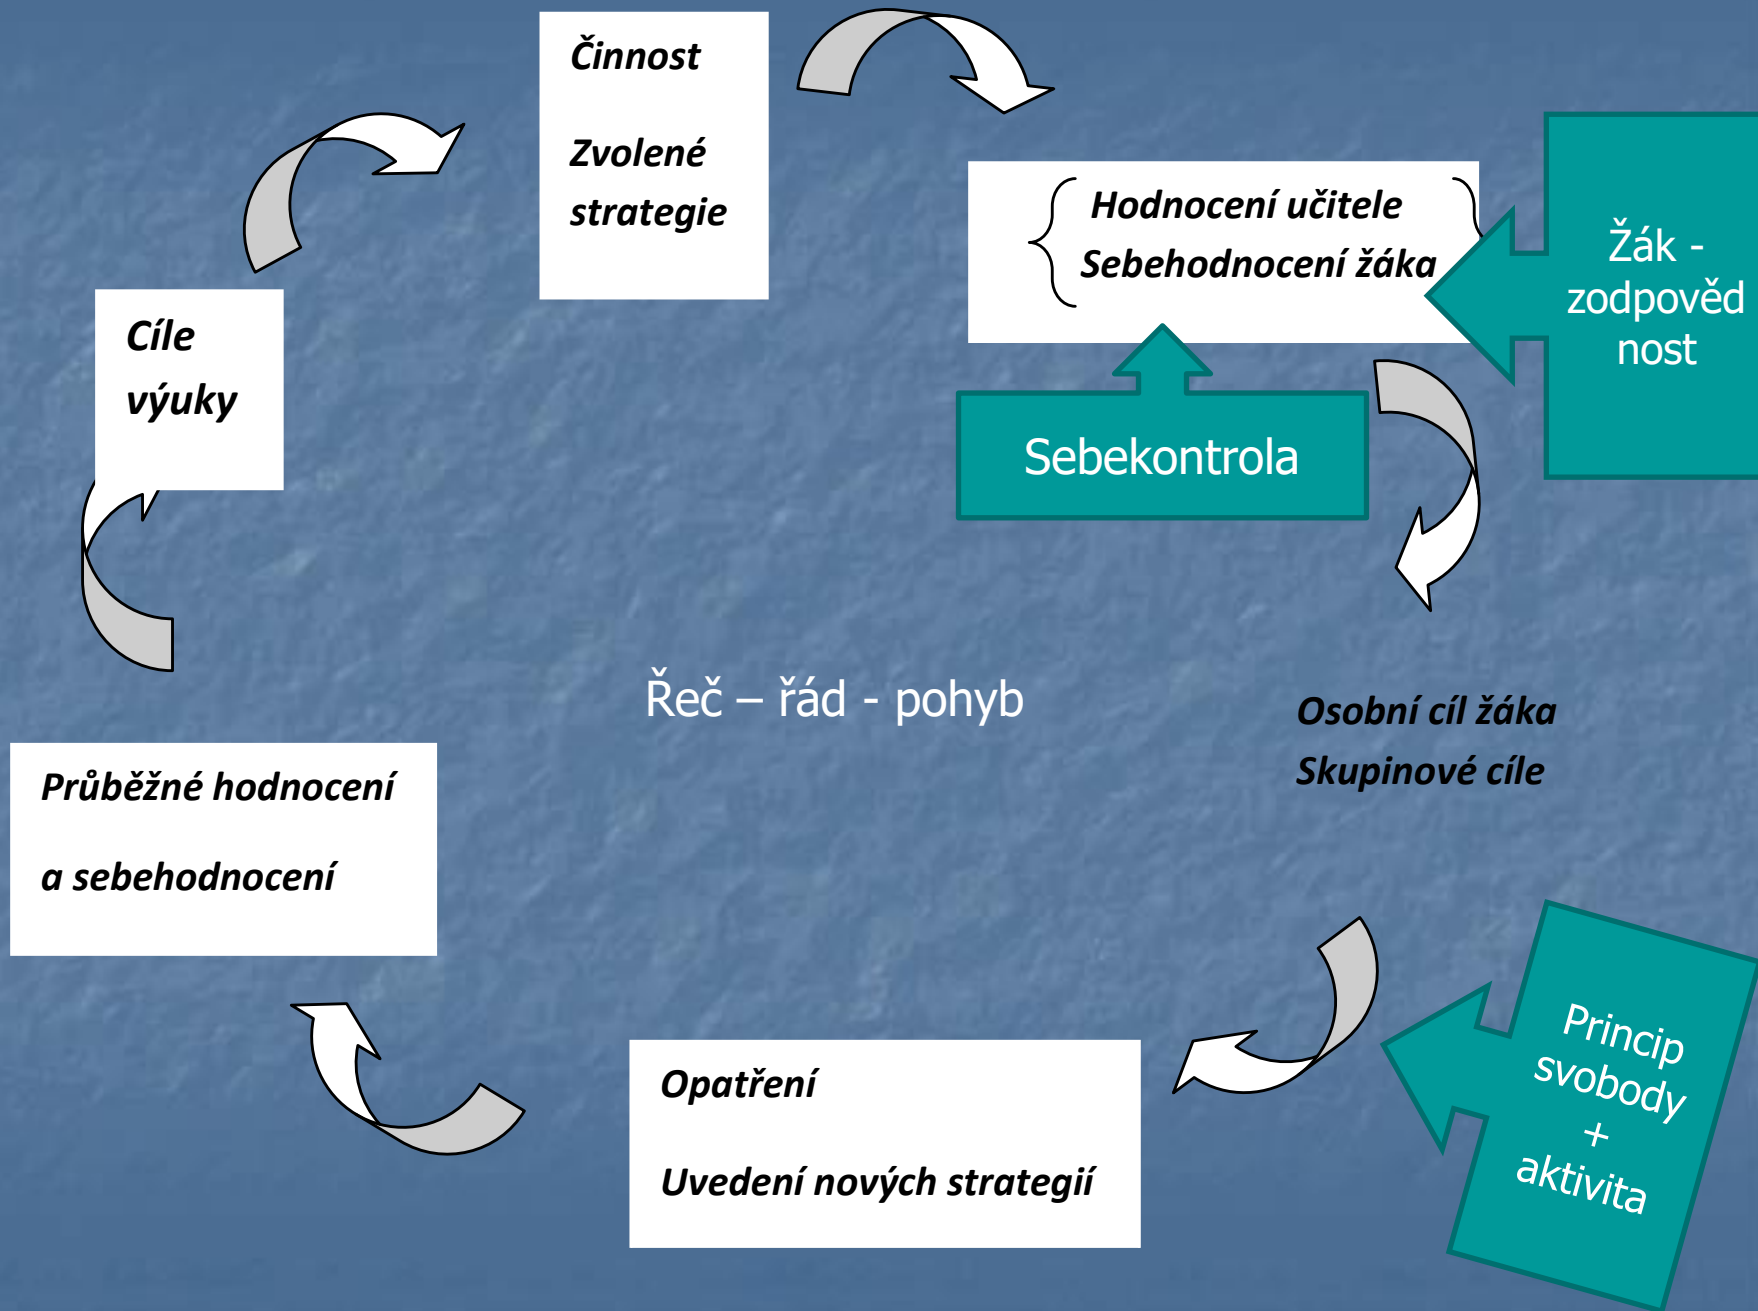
Činnost

Zvolené strategie

Hodnocení učitele
Sebehodnocení žáka

Žák - zodpovědnost

Cíle výuky

Sebekontrola

Řeč – řád - pohyb

Osobní cíl žáka
Skupinové cíle

Průběžné hodnocení

a sebehodnocení

Opatření

Uvedení nových strategií

Princip svobody + aktivita